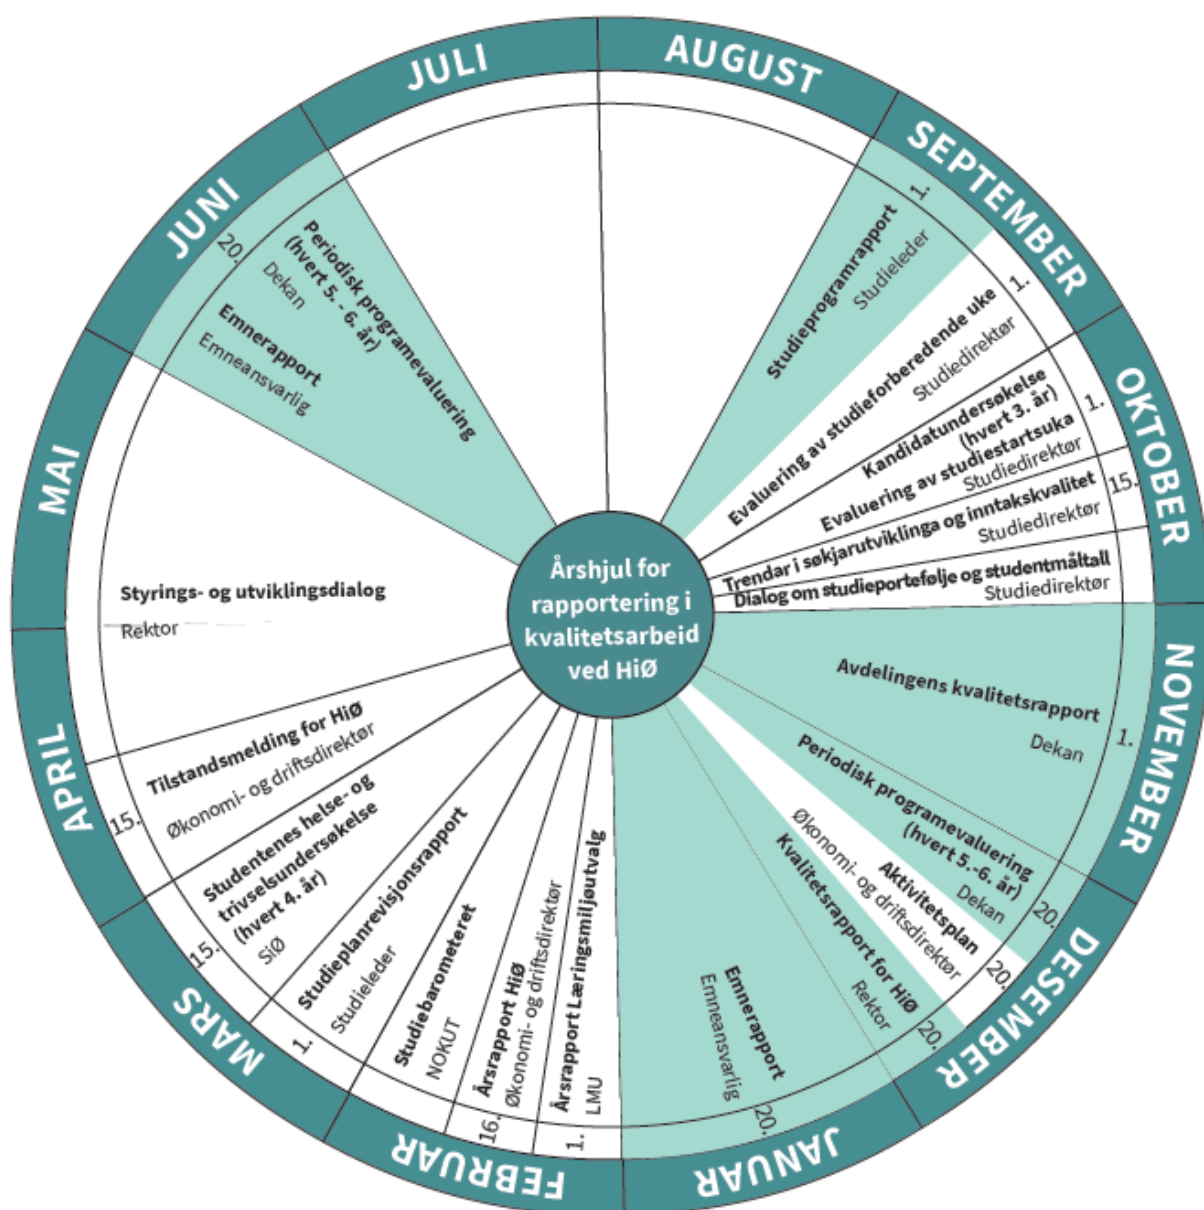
Årshjul for rapportering i kvalitetsarbeid ved HiØ

JULI
AUGUST
SEPTEMBER
OKTOBER
NOVEMBER
DESEMBER
JANUAR
FEBRUAR
MARS
APRIL
MAI
JUNI

1.
Studieprogramrapport
Studieleder

1.
Evaluering av studieforberedende uke
Studiedirektør

1.
Kandidatundersøkelse (hvert 3. år)
Evaluering av studiestartsuka
Studiedirektør

15.
Trendar i søkjarutviklinga og inntakskvalitet
Studiedirektør

Dialog om studieportefølje og studentmåltall
Studiedirektør

1.
Avdelingens kvalitetsrapport
Dekan

20.
Periodisk programevaluering (hvert 5.-6. år)
Dekan

20.
Aktivitetsplan
Økonomi- og driftsdirektør

20.
Kvalitetsrapport for HiØ
Rektor

20.
Emnerapport
Emneansvarlig

1.
Årsrapport Læringsmiljøutvalg
LMU

16.
Årsrapport HiØ
Økonomi- og driftsdirektør

Studiebarometeret
NOKUT

1.
Studieplanrevisjonsrapport
Studieleder

15.
Studentenes helse- og trivselsundersøkelse (hvert 4. år)
SiØ

15.
Tilstandsmelding for HiØ
Økonomi- og driftsdirektør

Styrings- og utviklingsdialog
Rektor

20.
Periodisk programevaluering (hvert 5. - 6. år)
Dekan

Emnerapport
Emneansvarlig